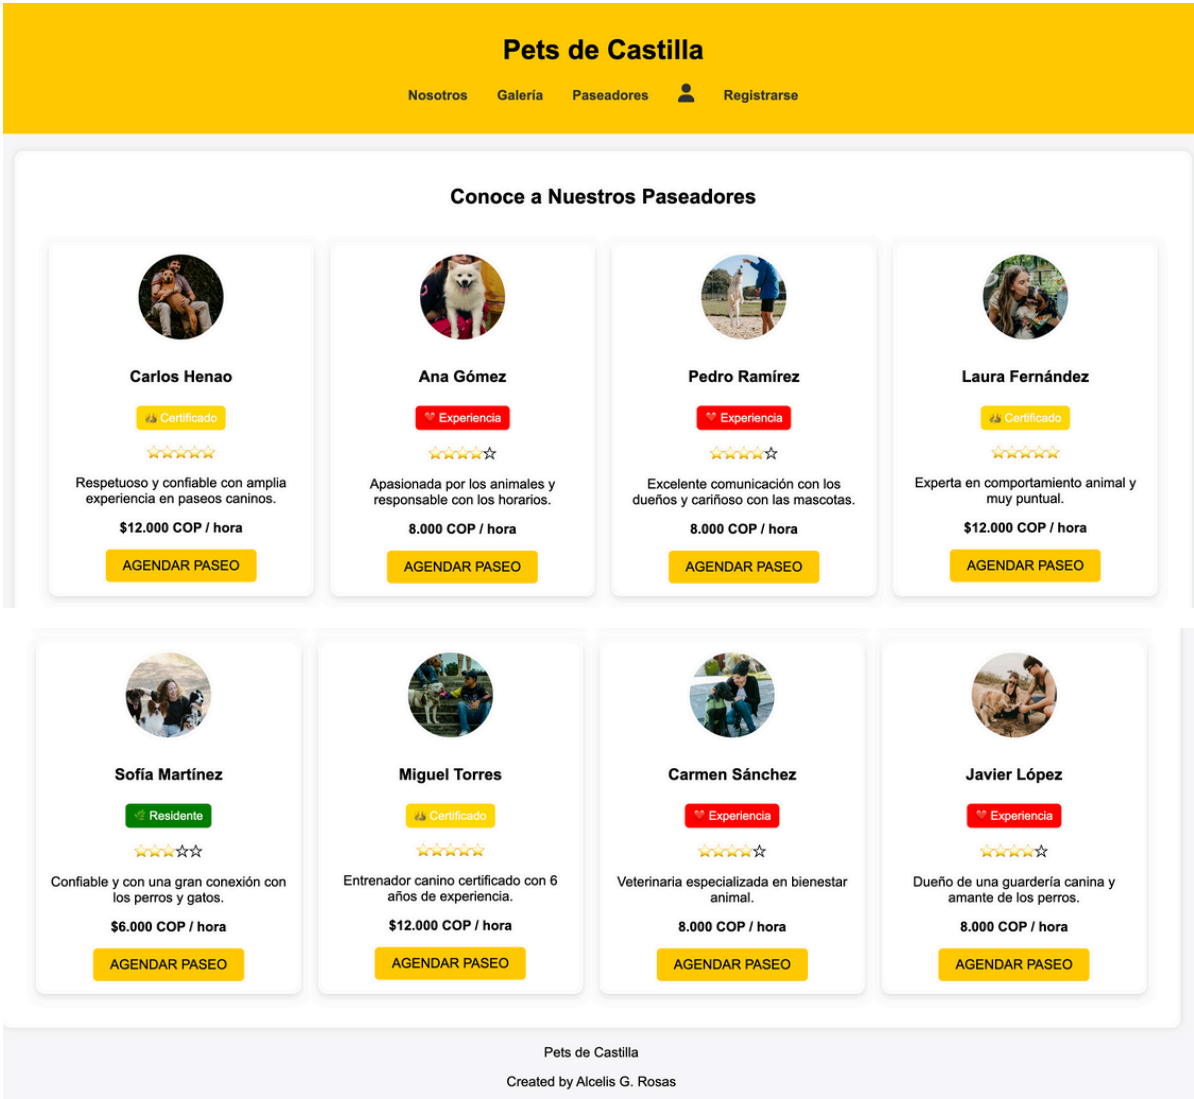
Pets de Castilla

Nosotros Galería Paseadores Registrarse

Conoce a Nuestros Paseadores

Carlos Henao

Certificado

⭐⭐⭐⭐⭐

Respetuoso y confiable con amplia experiencia en paseos caninos.

$12.000 COP / hora

AGENDAR PASEO

Ana Gómez

Experiencia

⭐⭐⭐⭐☆

Apasionada por los animales y responsable con los horarios.

8.000 COP / hora

AGENDAR PASEO

Pedro Ramírez

Experiencia

⭐⭐⭐⭐☆

Excelente comunicación con los dueños y cariñoso con las mascotas.

8.000 COP / hora

AGENDAR PASEO

Laura Fernández

Certificado

⭐⭐⭐⭐⭐

Experta en comportamiento animal y muy puntual.

$12.000 COP / hora

AGENDAR PASEO

Sofía Martínez

Residente

⭐⭐⭐☆☆

Confiable y con una gran conexión con los perros y gatos.

$6.000 COP / hora

AGENDAR PASEO

Miguel Torres

Certificado

⭐⭐⭐⭐⭐

Entrenador canino certificado con 6 años de experiencia.

$12.000 COP / hora

AGENDAR PASEO

Carmen Sánchez

Experiencia

⭐⭐⭐⭐☆

Veterinaria especializada en bienestar animal.

8.000 COP / hora

AGENDAR PASEO

Javier López

Experiencia

⭐⭐⭐⭐☆

Dueño de una guardería canina y amante de los perros.

8.000 COP / hora

AGENDAR PASEO

Pets de Castilla

Created by Alcelis G. Rosas